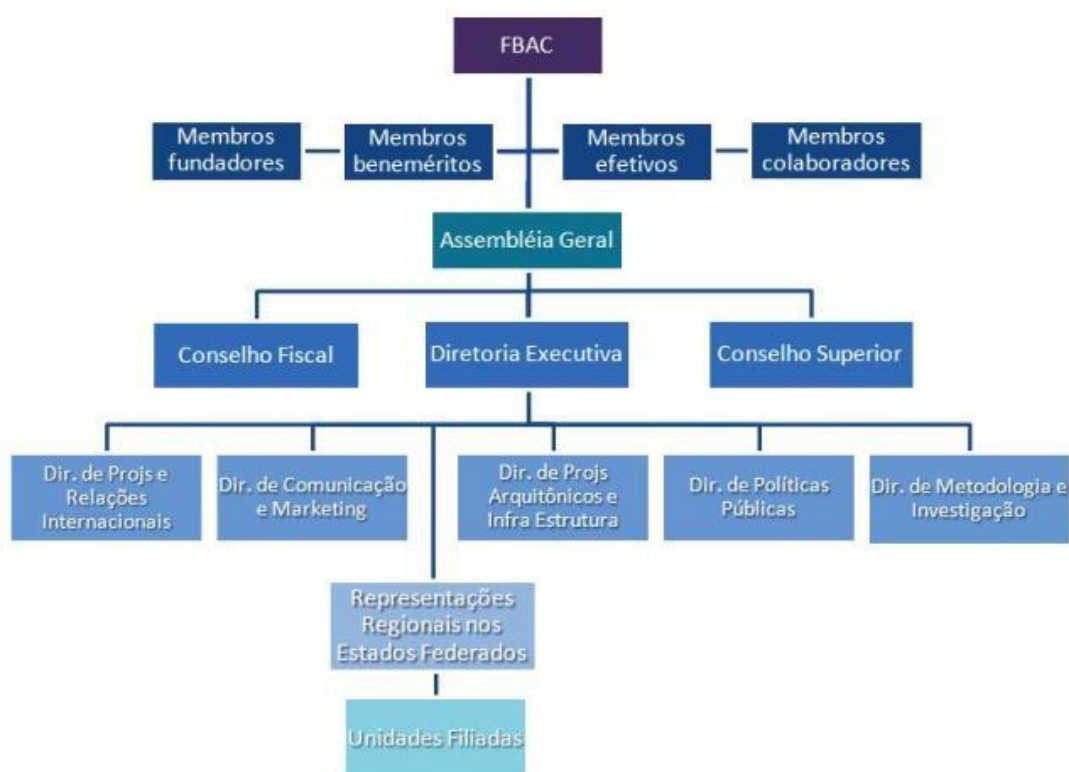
FBAC

Membros fundadores

Membros beneméritos

Membros efetivos

Membros colaboradores

Assembléia Geral

Conselho Fiscal

Diretoria Executiva

Conselho Superior

Dir. de Projs e Relações Internacionais

Dir. de Comunicação e Marketing

Dir. de Projs Arquitônicos e Infra Estrutura

Dir. de Políticas Públicas

Dir. de Metodologia e Investigação

Representações Regionais nos Estados Federados

Unidades Filiadas